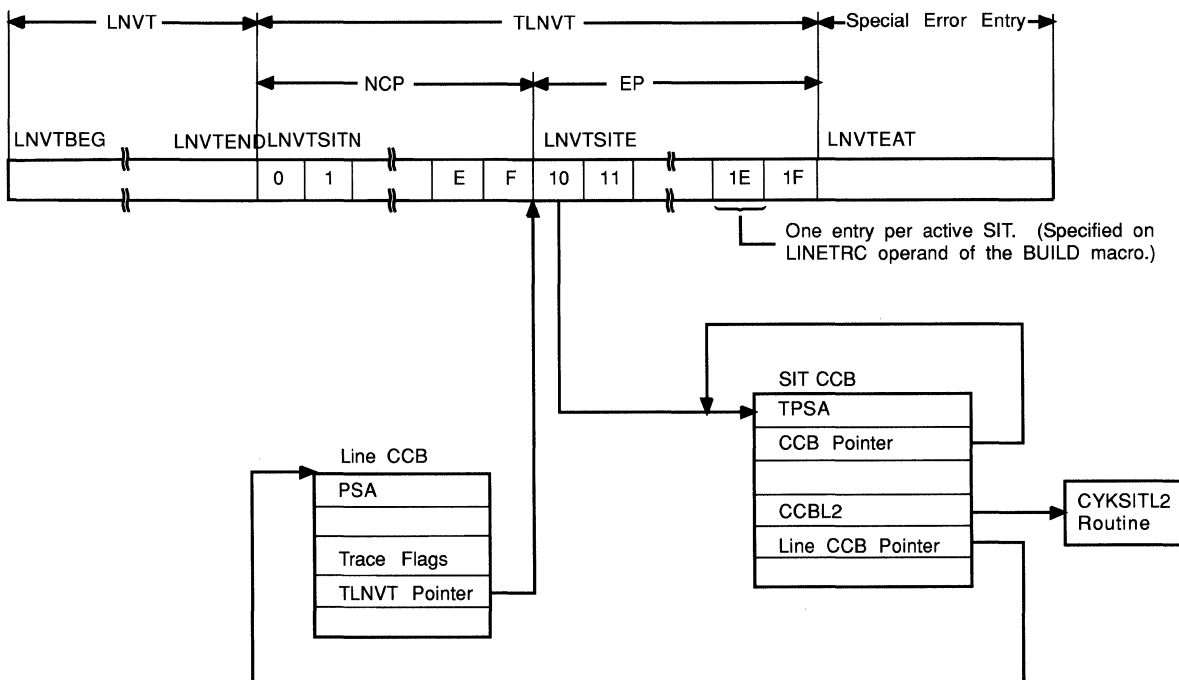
LNVT
TLNVT
Special Error Entry
NCP
EP
LNVTBEG
LNVTEND
LNVTSITN
LNVTSITE
LNVTEAT
0
1
E
F
10
11
1E
1F
One entry per active SIT. (Specified on LINETRC operand of the BUILD macro.)

SIT CCB
TPSA
CCB Pointer
CCBL2
Line CCB Pointer
CYKSITL2 Routine

Line CCB
PSA
Trace Flags
TLNVT Pointer